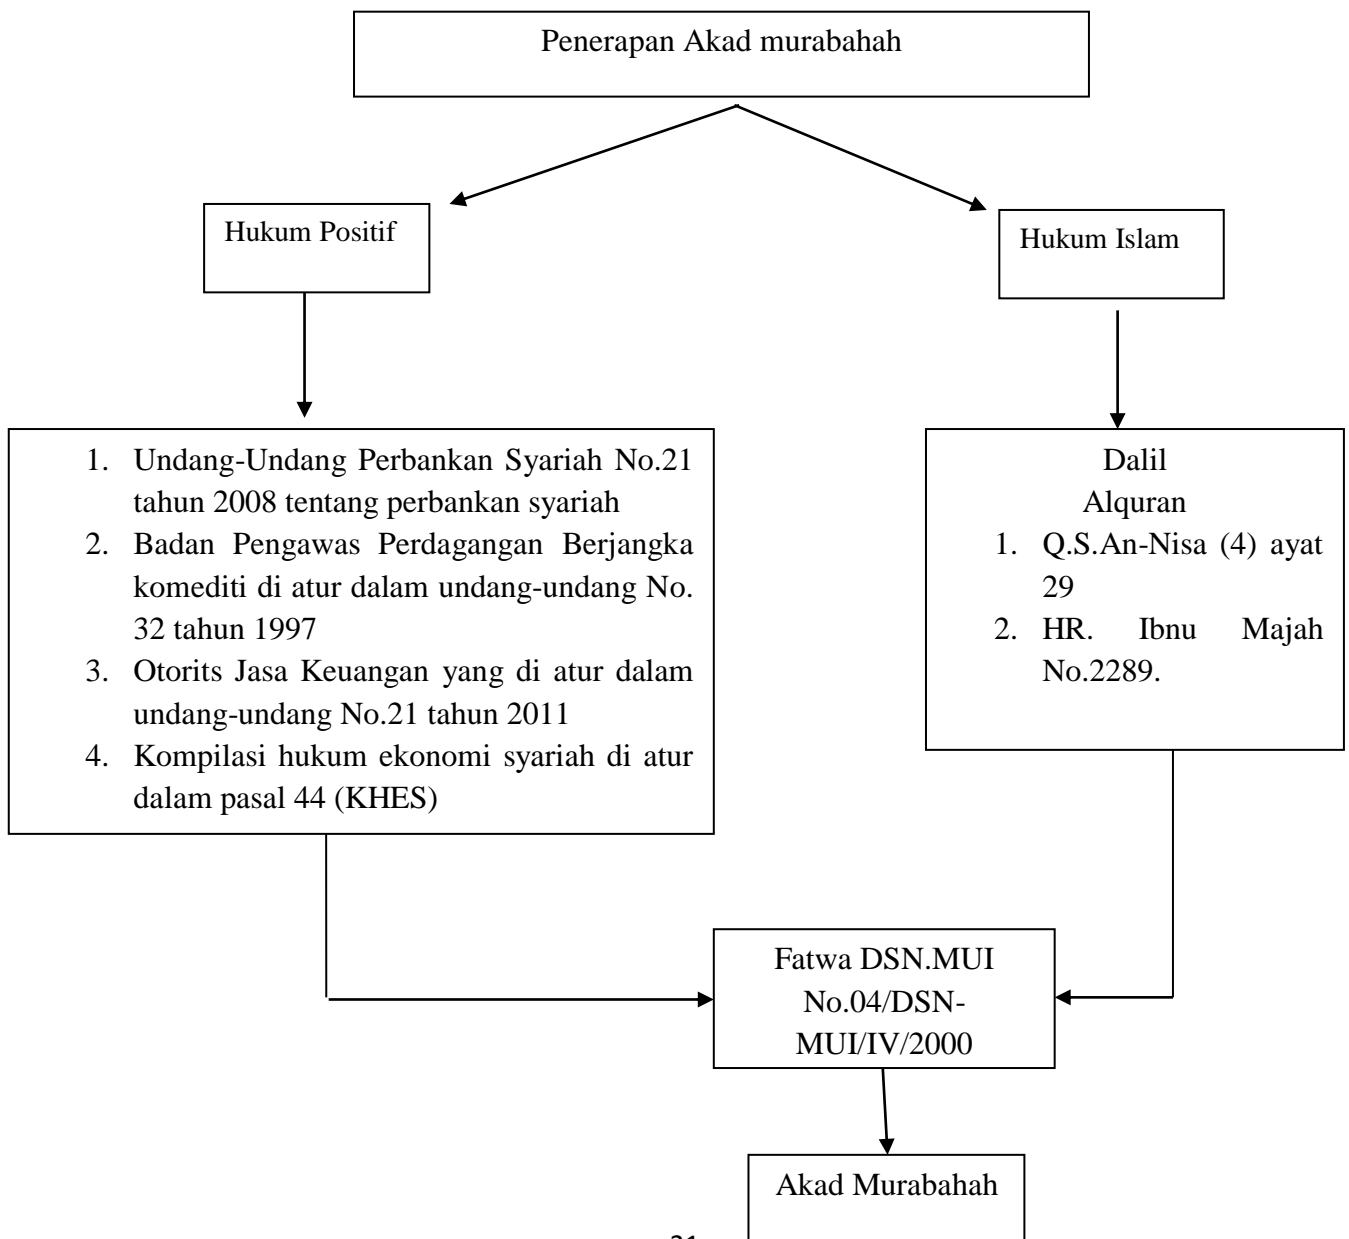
Penerapan Akad murabahah

Hukum Positif

Hukum Islam

1. Undang-Undang Perbankan Syariah No.21 tahun 2008 tentang perbankan syariah
2. Badan Pengawas Perdagangan Berjangka komediti di atur dalam undang-undang No. 32 tahun 1997
3. Otorits Jasa Keuangan yang di atur dalam undang-undang No.21 tahun 2011
4. Kompilasi hukum ekonomi syariah di atur dalam pasal 44 (KHES)

Dalil
Alquran
1. Q.S.An-Nisa (4) ayat 29
2. HR. Ibnu Majah No.2289.

Fatwa DSN.MUI No.04/DSN-MUI/IV/2000

Akad Murabahah

21